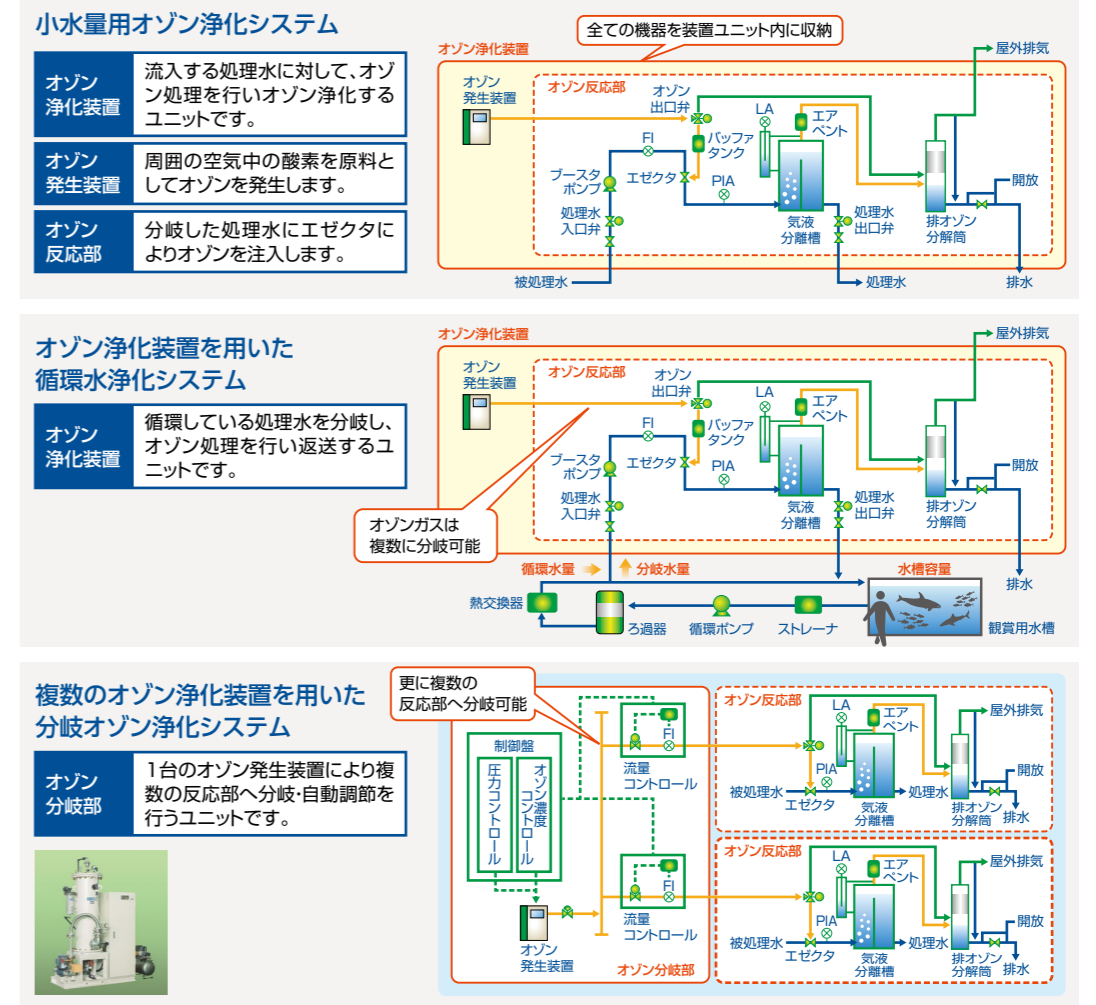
小水量用オゾン浄化システム

| オゾン浄化装置 | 流入する処理水に対して、オゾン処理を行いオゾン浄化するユニットです。 |
|---|---|
| オゾン発生装置 | 周囲の空気中の酸素を原料としてオゾンを発生します。 |
| オゾン反応部 | 分岐した処理水にエゼクタによりオゾンを注入します。 |

全ての機器を装置ユニット内に収納

オゾン浄化装置
オゾン反応部
オゾン発生装置
オゾン出口弁
LA
エアベント
屋外排気
バッファタンク
FI
ブースタポンプ
エゼクタ
PIA
処理水入口弁
気液分離槽
処理水出口弁
排オゾン分解筒
開放
被処理水
処理水
排水

オゾン浄化装置を用いた循環水浄化システム

| オゾン浄化装置 | 循環している処理水を分岐し、オゾン処理を行い返送するユニットです。 |
|---|---|

オゾン浄化装置
オゾン反応部
オゾン発生装置
オゾン出口弁
LA
エアベント
屋外排気
バッファタンク
FI
ブースタポンプ
エゼクタ
PIA
処理水入口弁
気液分離槽
処理水出口弁
排オゾン分解筒
開放
オゾンガスは複数に分岐可能
循環水量
分岐水量
水槽容量
排水
熱交換器
ろ過器
循環ポンプ
ストレーナ
観賞用水槽

複数のオゾン浄化装置を用いた分岐オゾン浄化システム

| オゾン分岐部 | 1台のオゾン発生装置により複数の反応部へ分岐・自動調節を行うユニットです。 |
|---|---|

更に複数の反応部へ分岐可能
制御盤
圧力コントロール
オゾン濃度コントロール
FI
流量コントロール
FI
流量コントロール
オゾン発生装置
オゾン分岐部
オゾン反応部
LA
エアベント
屋外排気
PIA
被処理水
エゼクタ
気液分離槽
処理水
排オゾン分解筒
開放
排水
オゾン反応部
LA
エアベント
屋外排気
PIA
被処理水
エゼクタ
気液分離槽
処理水
排オゾン分解筒
開放
排水